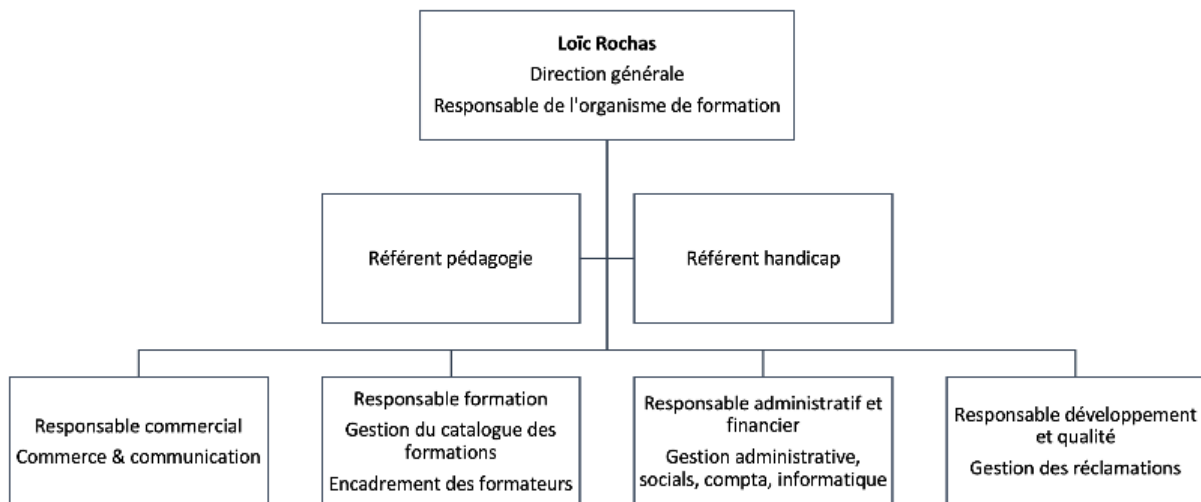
Loïc Rochas
Direction générale
Responsable de l'organisme de formation

Référent pédagogie

Référent handicap

Responsable commercial
Commerce & communication

Responsable formation
Gestion du catalogue des formations
Encadrement des formateurs

Responsable administratif et financier
Gestion administrative, socials, compta, informatique

Responsable développement et qualité
Gestion des réclamations